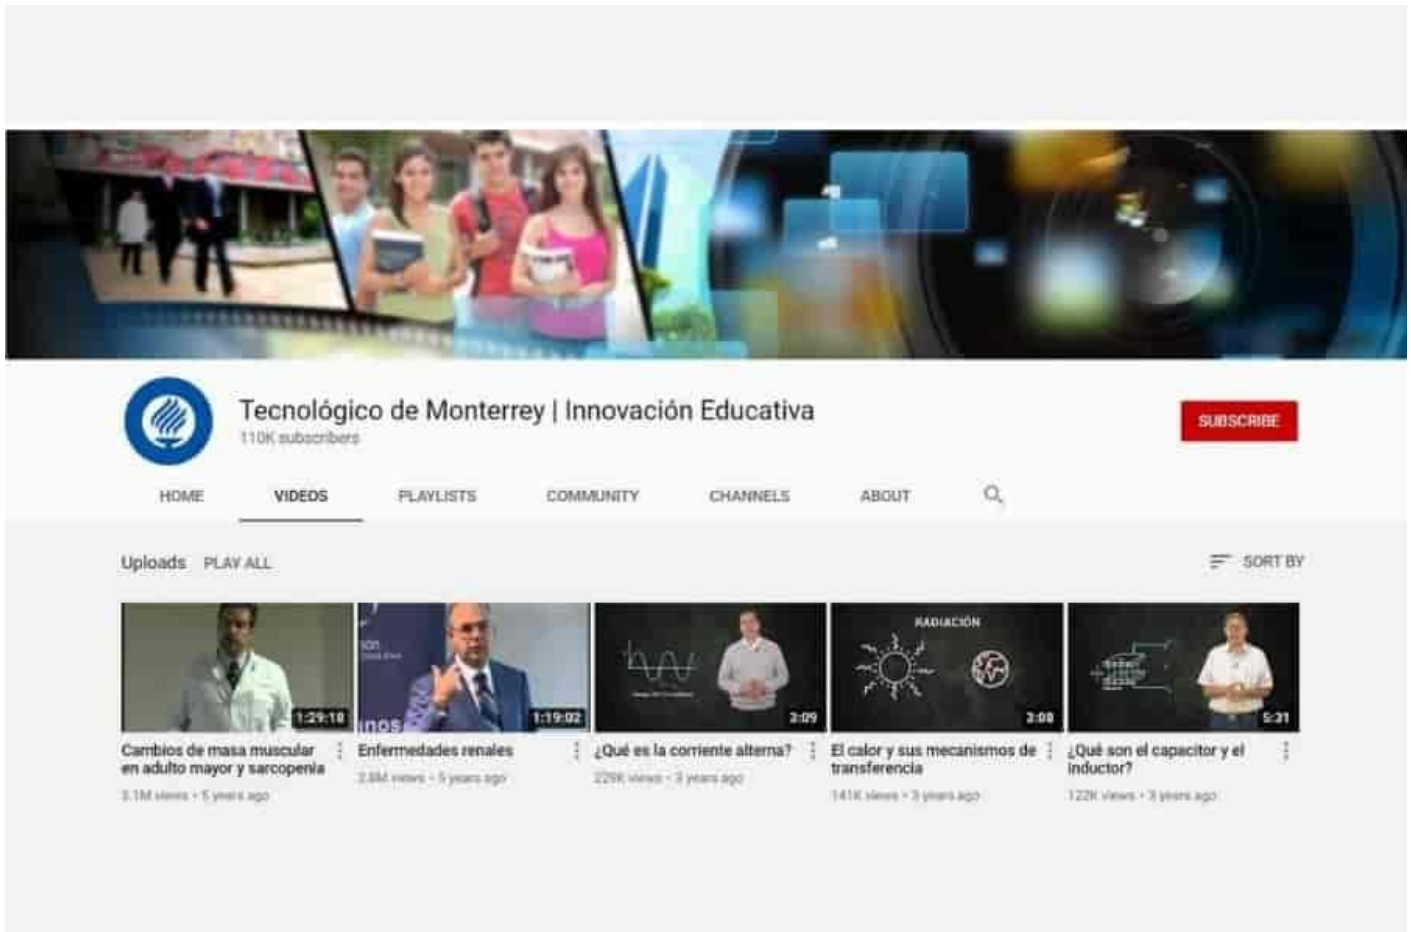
Tecnológico de Monterrey | Innovación Educativa
110K subscribers

SUBSCRIBE

HOME VIDEOS PLAYLISTS COMMUNITY CHANNELS ABOUT

Uploads PLAY ALL

SORT BY

1:29:18
Cambios de masa muscular en adulto mayor y sarcopenia
3.1M views • 5 years ago

1:19:02
Enfermedades renales
2.8M views • 5 years ago

2:09
¿Qué es la corriente alterna?
229K views • 3 years ago

RADIACIÓN
3:08
El calor y sus mecanismos de transferencia
141K views • 3 years ago

5:21
¿Qué son el capacitor y el inductor?
122K views • 3 years ago